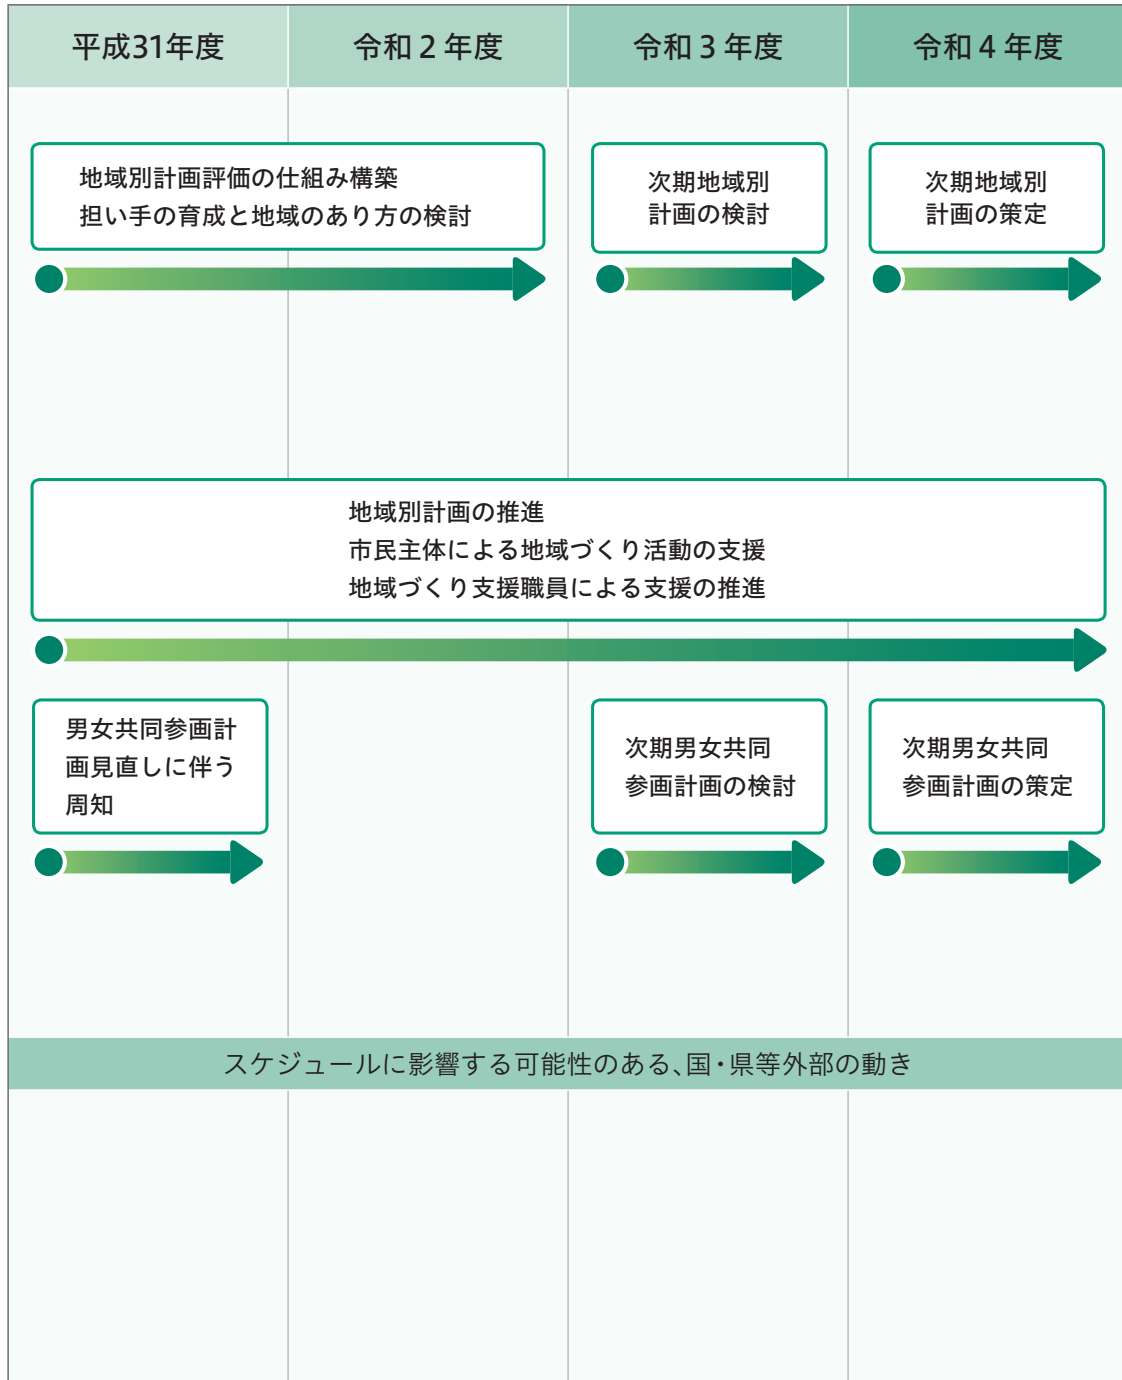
| 平成31年度 | 令和２年度 | 令和３年度 | 令和４年度 |
|---|---|---|---|

地域別計画評価の仕組み構築
担い手の育成と地域のあり方の検討

次期地域別
計画の検討

次期地域別
計画の策定

地域別計画の推進
市民主体による地域づくり活動の支援
地域づくり支援職員による支援の推進

男女共同参画計画見直しに伴う周知

次期男女共同
参画計画の検討

次期男女共同
参画計画の策定

スケジュールに影響する可能性のある、国・県等外部の動き